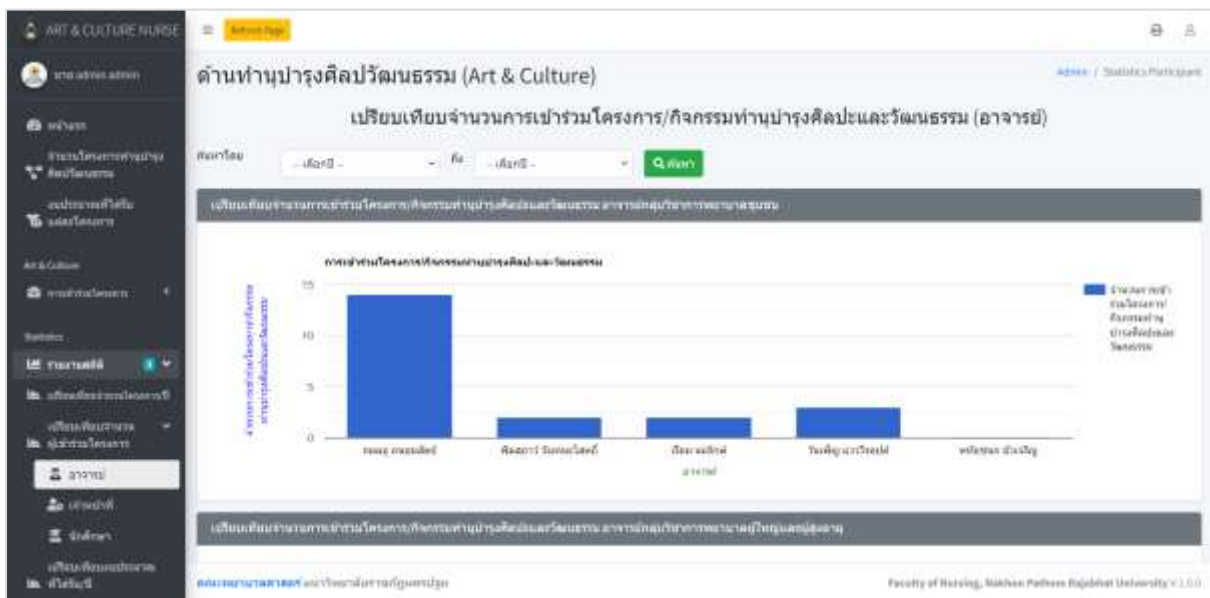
ART & CULTURE NURSE

Refresh Page

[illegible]

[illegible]

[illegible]

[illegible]

Art & Culture

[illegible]

Statistics

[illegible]

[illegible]

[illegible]

อาจารย์

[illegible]

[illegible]

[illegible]

ด้านทำนุบำรุงศิลปวัฒนธรรม (Art & Culture)

Admin / Statistics Participant

เปรียบเทียบจำนวนการเข้าร่วมโครงการ/กิจกรรมทำนุบำรุงศิลปะและวัฒนธรรม (อาจารย์)

ค้นหาโดย -- เลือกปี -- ถึง -- เลือกปี -- ค้นหา

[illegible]

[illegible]

15

10

5

0

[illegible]

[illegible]

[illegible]

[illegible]

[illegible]

อาจารย์

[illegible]

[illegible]

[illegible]

Faculty of Nursing, Nakhon Pathom Rajabhat University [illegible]